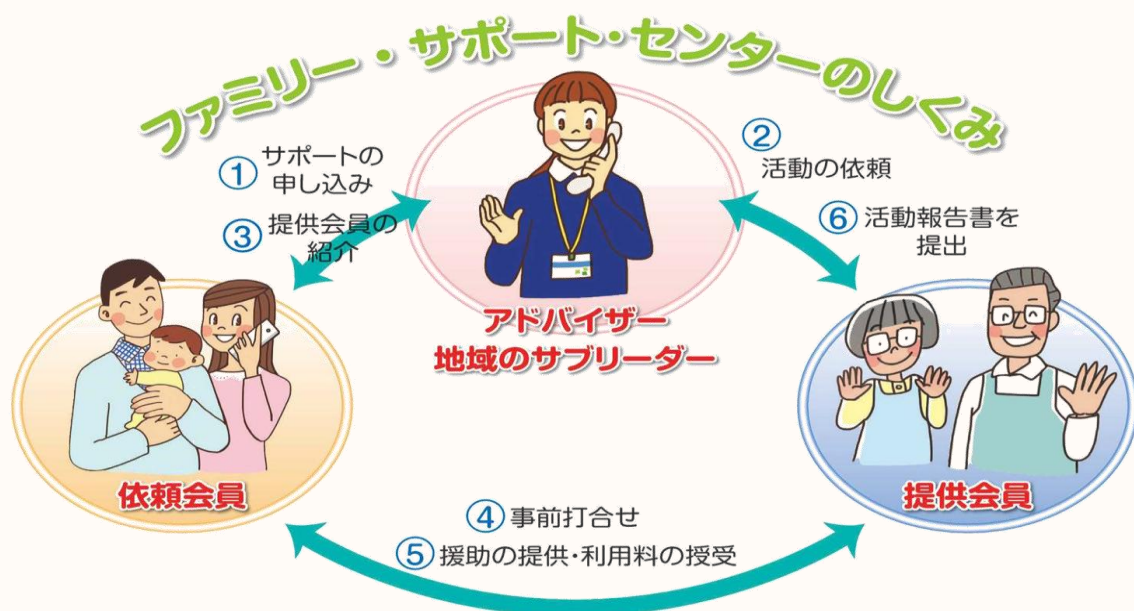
ファミリー・サポート・センターのしくみ

① サポートの申し込み

③ 提供会員の紹介

② 活動の依頼

⑥ 活動報告書を提出

アドバイザー
地域のサブリーダー

依頼会員

提供会員

④ 事前打合せ

⑤ 援助の提供・利用料の授受